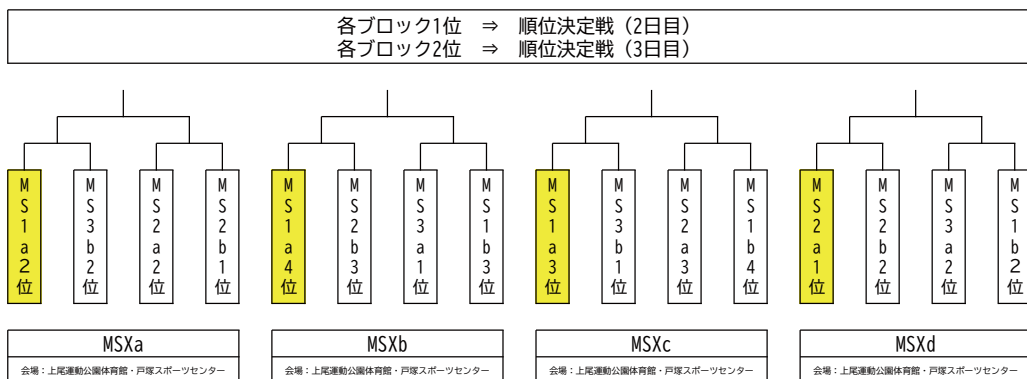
各ブロック1位 ⇒ 順位決定戦（2日目）
各ブロック2位 ⇒ 順位決定戦（3日目）

MS1a2位
MS3b2位
MS2a2位
MS2b1位

MS1a4位
MS2b3位
MS3a1位
MS1b3位

MS1a3位
MS3b1位
MS2a3位
MS1b4位

MS2a1位
MS2b2位
MS3a2位
MS1b2位

MSXa
会場：上尾運動公園体育館・戸塚スポーツセンター

MSXb
会場：上尾運動公園体育館・戸塚スポーツセンター

MSXc
会場：上尾運動公園体育館・戸塚スポーツセンター

MSXd
会場：上尾運動公園体育館・戸塚スポーツセンター